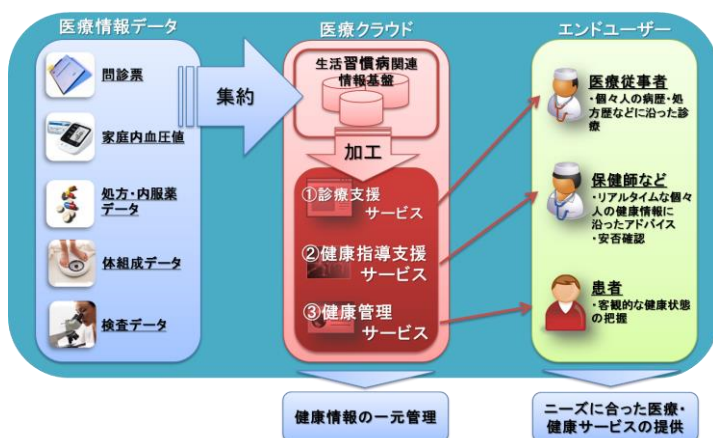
医療情報データ

問診票

家庭内血圧値

処方・内服薬データ

体組成データ

検査データ

集約

医療クラウド

生活習慣病関連情報基盤

加工

①診療支援サービス

②健康指導支援サービス

③健康管理サービス

エンドユーザー

医療従事者
・個々人の病歴・処方歴などに沿った診療

保健師など
・リアルタイムな個々人の健康情報に沿ったアドバイス
・安否確認

患者
・客観的な健康状態の把握

健康情報の一元管理

ニーズに合った医療・健康サービスの提供